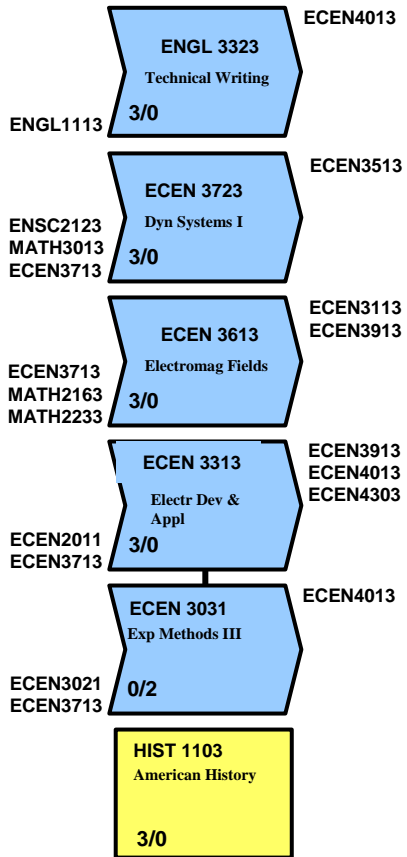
ECEN4013

ENGL 3323
Technical Writing
3/0

ENGL1113

ECEN3513

ECEN 3723
Dyn Systems I
3/0

ENSC2123
MATH3013
ECEN3713

ECEN3113
ECEN3913

ECEN 3613
Electromag Fields
3/0

ECEN3713
MATH2163
MATH2233

ECEN3913
ECEN4013
ECEN4303

ECEN 3313
Electr Dev & Appl
3/0

ECEN2011
ECEN3713

ECEN4013

ECEN 3031
Exp Methods III
0/2

ECEN3021
ECEN3713

HIST 1103
American History
3/0